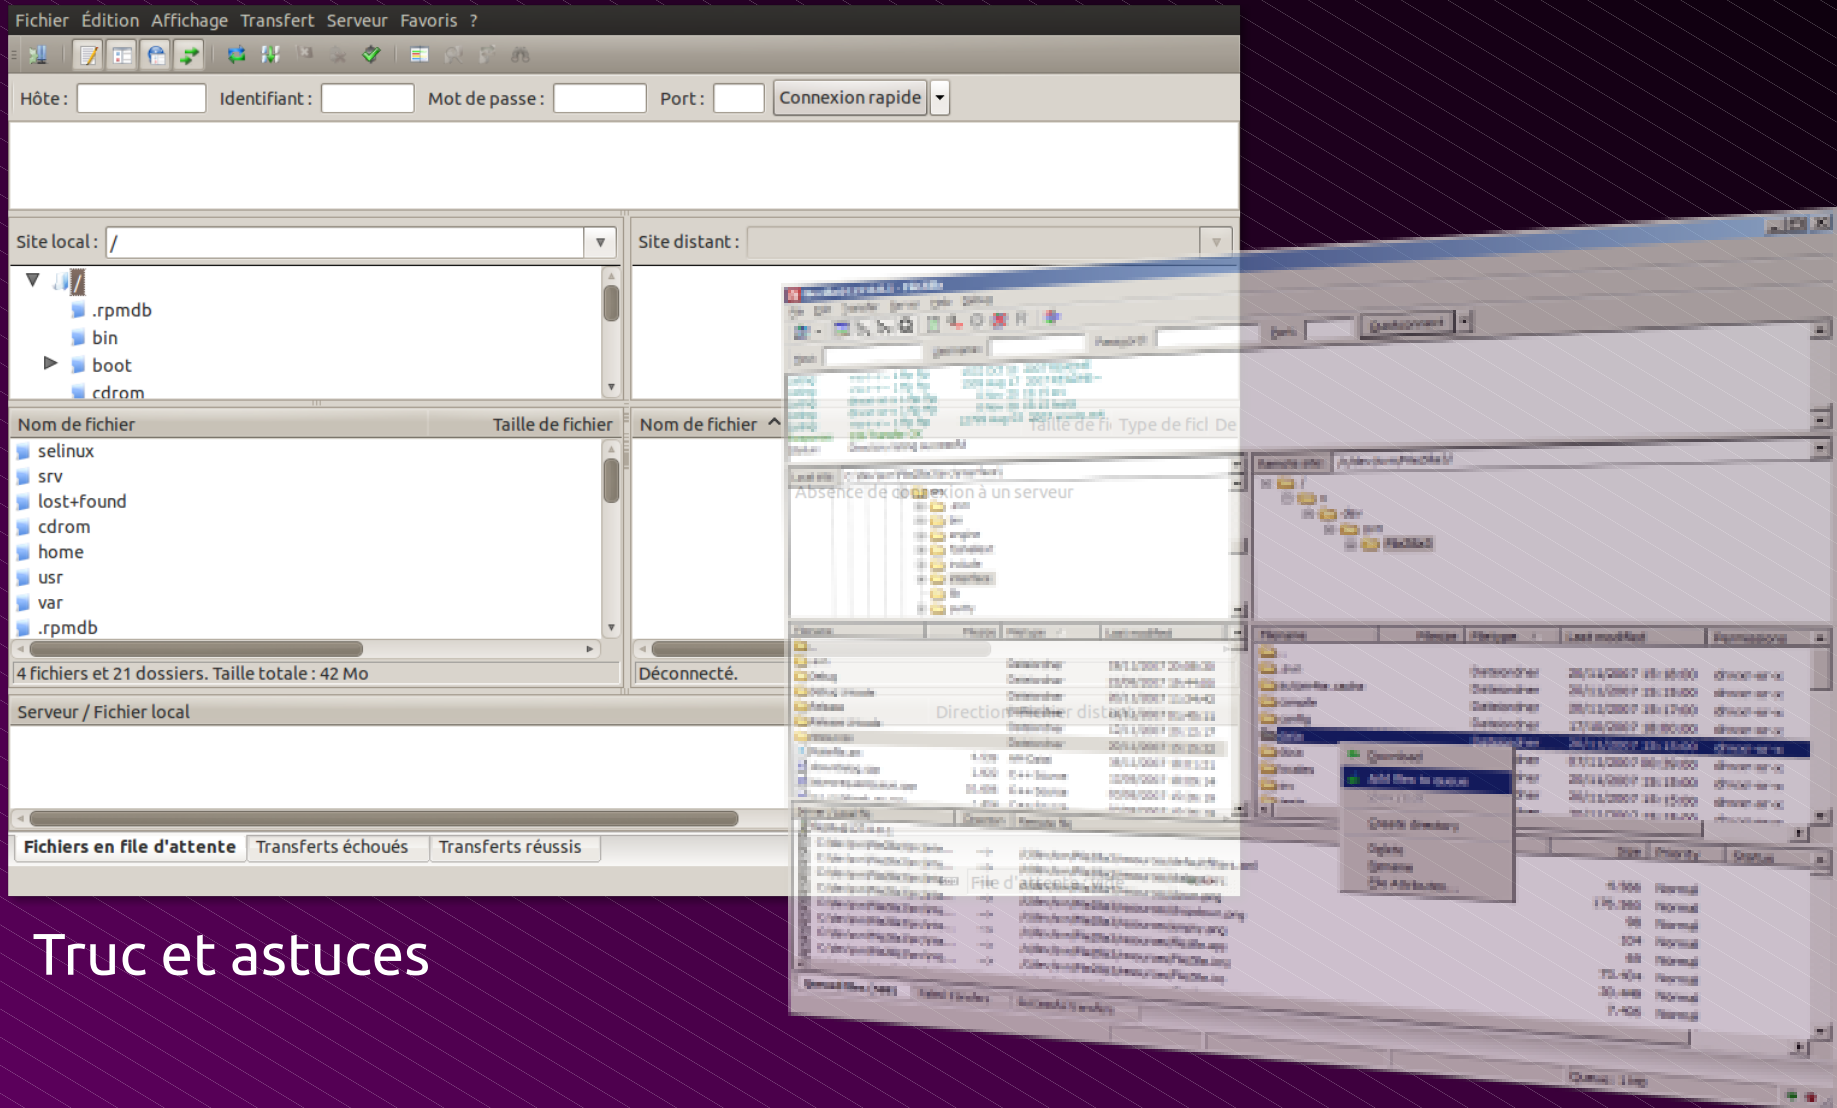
Fichier Édition Affichage Transfert Serveur Favoris ?

Hôte : Identifiant : Mot de passe : Port : Connexion rapide

Site local : /

Site distant :

/
.rpmdb
bin
boot
cdrom

Nom de fichier | Taille de fichier

Nom de fichier | Taille de fi | Type de fic | De

selinux
srv
lost+found
cdrom
home
usr
var
.rpmdb

Absence de connexion à un serveur

4 fichiers et 21 dossiers. Taille totale : 42 Mo

Déconnecté.

Serveur / Fichier local | Direction | Fichier distant

File d'attente vide

Fichiers en file d'attente | Transferts échoués | Transferts réussis

Truc et astuces